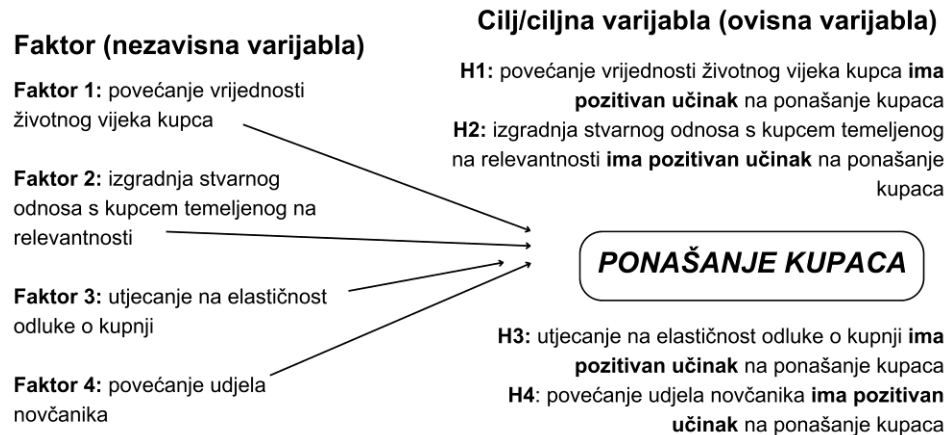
Faktor (nezavisna varijabla)

Faktor 1: povećanje vrijednosti životnog vijeka kupca

Faktor 2: izgradnja stvarnog odnosa s kupcem temeljenog na relevantnosti

Faktor 3: utjecanje na elastičnost odluke o kupnji

Faktor 4: povećanje udjela novčanika

Cilj/ciljna varijabla (ovisna varijabla)

H1: povećanje vrijednosti životnog vijeka kupca ima pozitivan učinak na ponašanje kupaca
H2: izgradnja stvarnog odnosa s kupcem temeljenog na relevantnosti ima pozitivan učinak na ponašanje kupaca

PONAŠANJE KUPACA

H3: utjecanje na elastičnost odluke o kupnji ima pozitivan učinak na ponašanje kupaca
H4: povećanje udjela novčanika ima pozitivan učinak na ponašanje kupaca